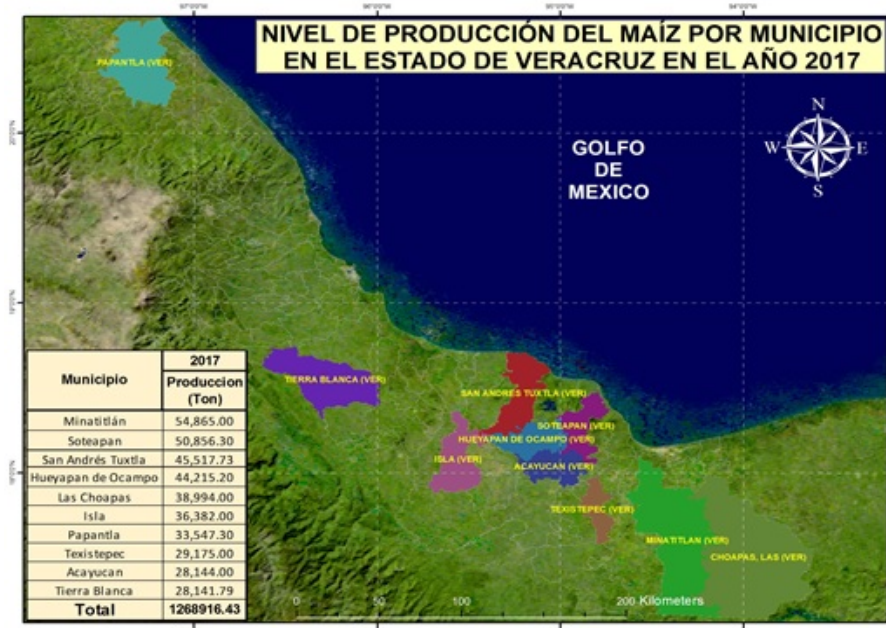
NIVEL DE PRODUCCIÓN DEL MAÍZ POR MUNICIPIO EN EL ESTADO DE VERACRUZ EN EL AÑO 2017

PAPANTLA (VER)

GOLFO DE MEXICO

N
W E
S

TIERRA BLANCA (VER)
SAN ANDRES TUXTLA (VER)
SOTEAPAN (VER)
HUEYAPAN DE OCAMPO (VER)
ISLA (VER)
ACAYUCAN (VER)
TEXISTEPEC (VER)
MINATITLAN (VER)
CHOAPAS, LAS (VER)

| Municipio | 2017 Produccion (Ton) |
|---|---|
| Minatitlán | 54,865.00 |
| Soteapan | 50,856.30 |
| San Andrés Tuxtla | 45,517.73 |
| Hueyapan de Ocampo | 44,215.20 |
| Las Choapas | 38,994.00 |
| Isla | 36,382.00 |
| Papantla | 33,547.30 |
| Texistepec | 29,175.00 |
| Acayucan | 28,144.00 |
| Tierra Blanca | 28,141.79 |
| Total | 1268916.43 |

0 50 100 200 Kilometers